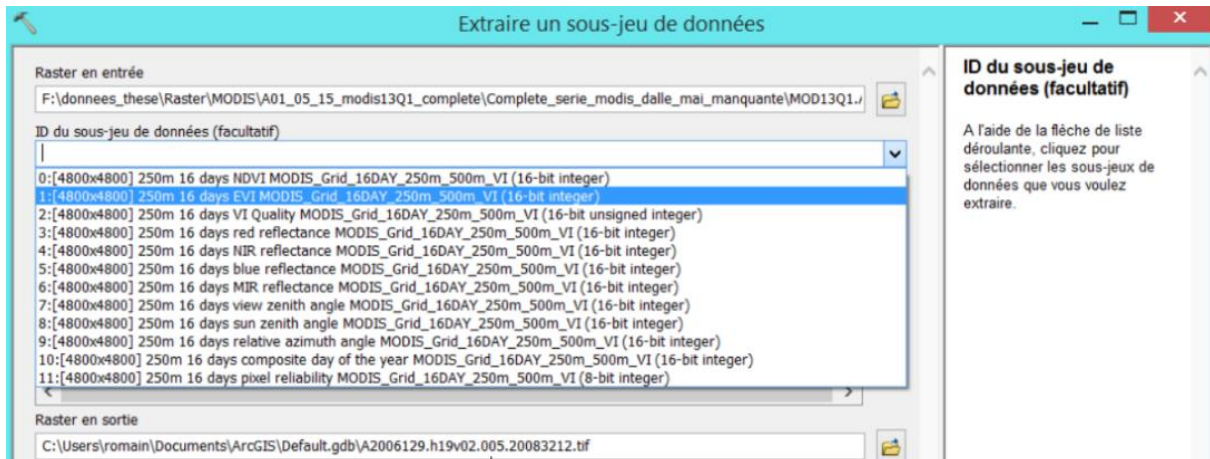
Extraire un sous-jeu de données

Raster en entrée

F:\donnees_these\Raster\MODIS\A01_05_15_modis13Q1_complete\Complete_serie_modis_dalle_mai_manquante\MOD13Q1.

ID du sous-jeu de données (facultatif)

0:[4800x4800] 250m 16 days NDVI MODIS_Grid_16DAY_250m_500m_VI (16-bit integer)
1:[4800x4800] 250m 16 days EVI MODIS_Grid_16DAY_250m_500m_VI (16-bit integer)
2:[4800x4800] 250m 16 days VI Quality MODIS_Grid_16DAY_250m_500m_VI (16-bit unsigned integer)
3:[4800x4800] 250m 16 days red reflectance MODIS_Grid_16DAY_250m_500m_VI (16-bit integer)
4:[4800x4800] 250m 16 days NIR reflectance MODIS_Grid_16DAY_250m_500m_VI (16-bit integer)
5:[4800x4800] 250m 16 days blue reflectance MODIS_Grid_16DAY_250m_500m_VI (16-bit integer)
6:[4800x4800] 250m 16 days MIR reflectance MODIS_Grid_16DAY_250m_500m_VI (16-bit integer)
7:[4800x4800] 250m 16 days view zenith angle MODIS_Grid_16DAY_250m_500m_VI (16-bit integer)
8:[4800x4800] 250m 16 days sun zenith angle MODIS_Grid_16DAY_250m_500m_VI (16-bit integer)
9:[4800x4800] 250m 16 days relative azimuth angle MODIS_Grid_16DAY_250m_500m_VI (16-bit integer)
10:[4800x4800] 250m 16 days composite day of the year MODIS_Grid_16DAY_250m_500m_VI (16-bit integer)
11:[4800x4800] 250m 16 days pixel reliability MODIS_Grid_16DAY_250m_500m_VI (8-bit integer)

Raster en sortie

C:\Users\romain\Documents\ArcGIS\Default.gdb\A2006129.h19v02.005.20083212.tif

ID du sous-jeu de données (facultatif)

A l'aide de la flèche de liste déroulante, cliquez pour sélectionner les sous-jeux de données que vous voulez extraire.